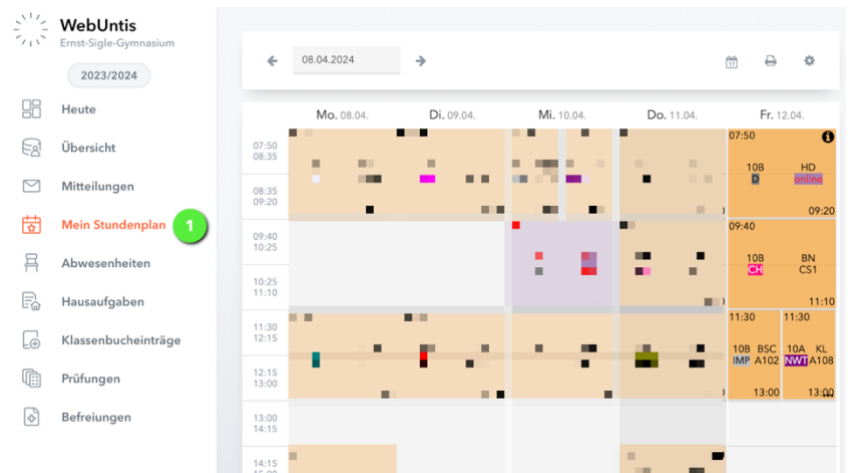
WebUntis
Ernst-Sigle-Gymnasium

2023/2024

Heute
Übersicht
Mitteilungen
Mein Stundenplan 1
Abwesenheiten
Hausaufgaben
Klassenbucheinträge
Prüfungen
Befreiungen

08.04.2024

Mo. 08.04. Di. 09.04. Mi. 10.04. Do. 11.04. Fr. 12.04.

07:50 08:35
08:35 09:20
09:40 10:25
10:25 11:10
11:30 12:15
12:15 13:00
13:00 14:15
14:15

07:50
10B HD
D online
09:20

09:40
10B BN
CH CS1
11:10

11:30
10B BSC
IMP A102
13:00

11:30
10A KL
NWT A108
13:00